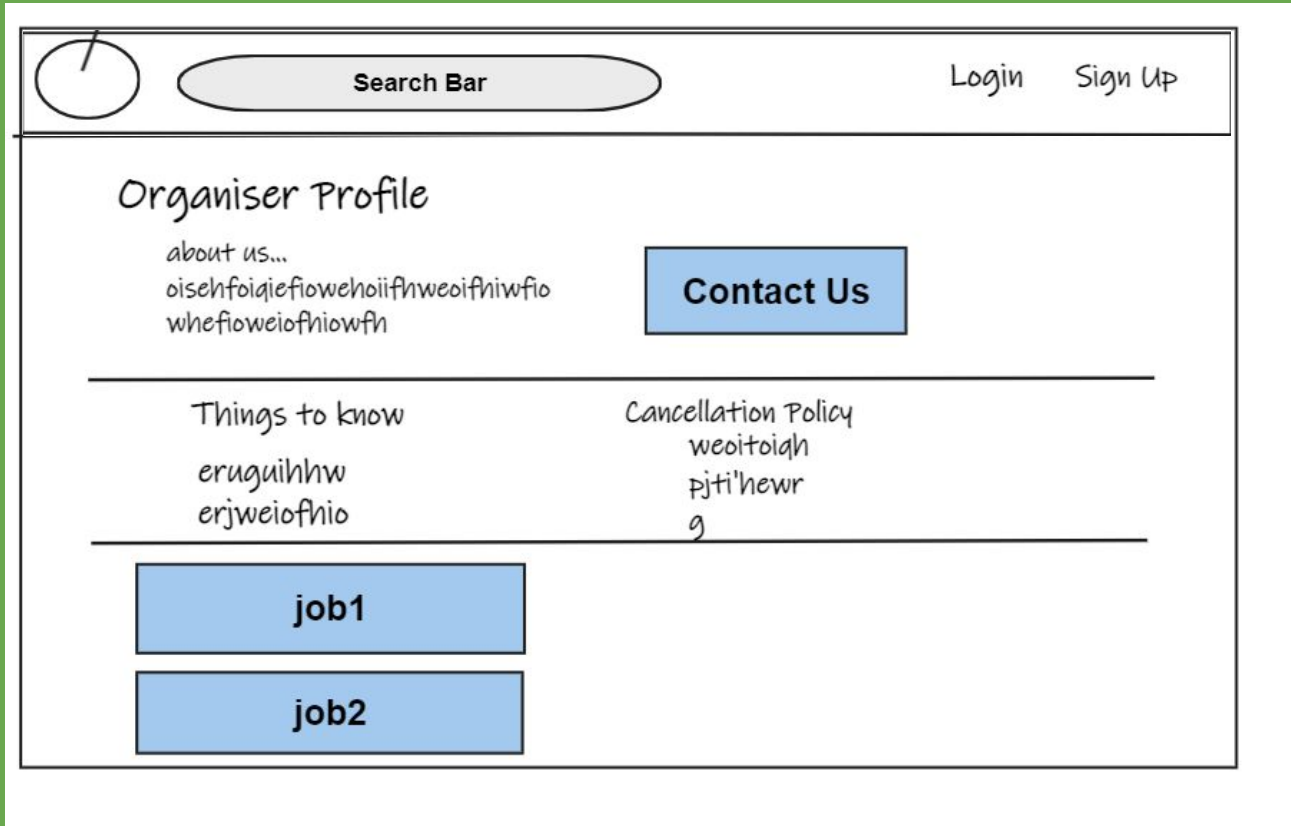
Search Bar

Login Sign Up

Organiser Profile

about us...
oisehfoiqiefiowehoiifhweoifhiwfio whefioweiofhiowfh

Contact Us

Things to know

eruguihhw
erjweiofhio

Cancellation Policy
weoitoiqh
pjti'hewr
g

job1

job2